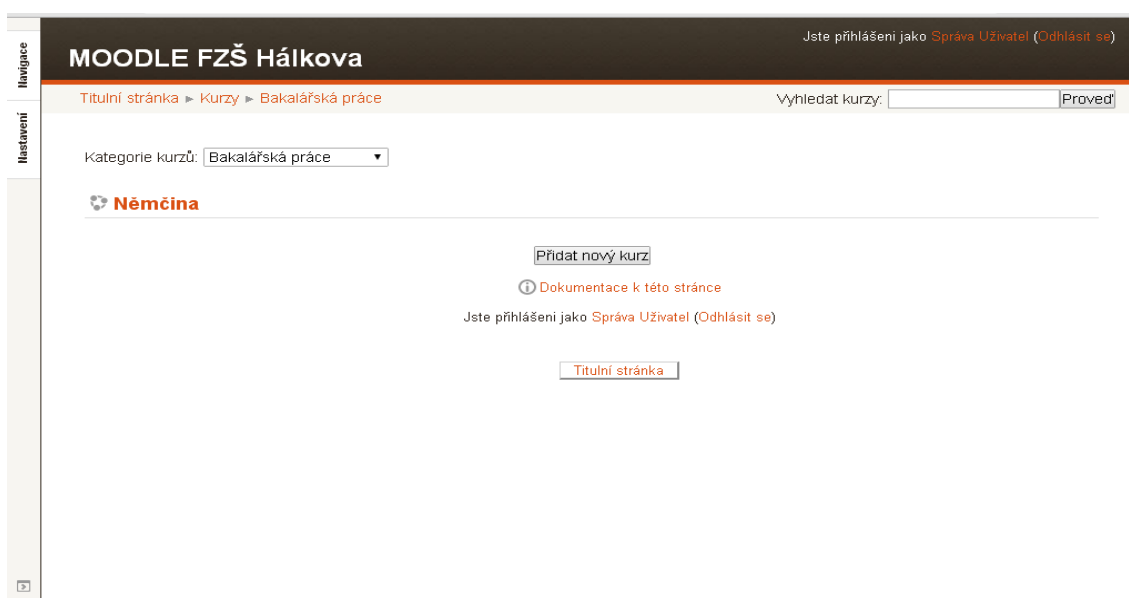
Navigace

Nastavení

MOODLE FZŠ Hálkova

Jste přihlášeni jako Správa Uživatel (Odhlásit se)

Titulní stránka ► Kurzy ► Bakalářská práce

Vyhledat kurzy: Proveď

Kategorie kurzů: Bakalářská práce

Němčina

Přidat nový kurz

Dokumentace k této stránce

Jste přihlášeni jako Správa Uživatel (Odhlásit se)

Titulní stránka